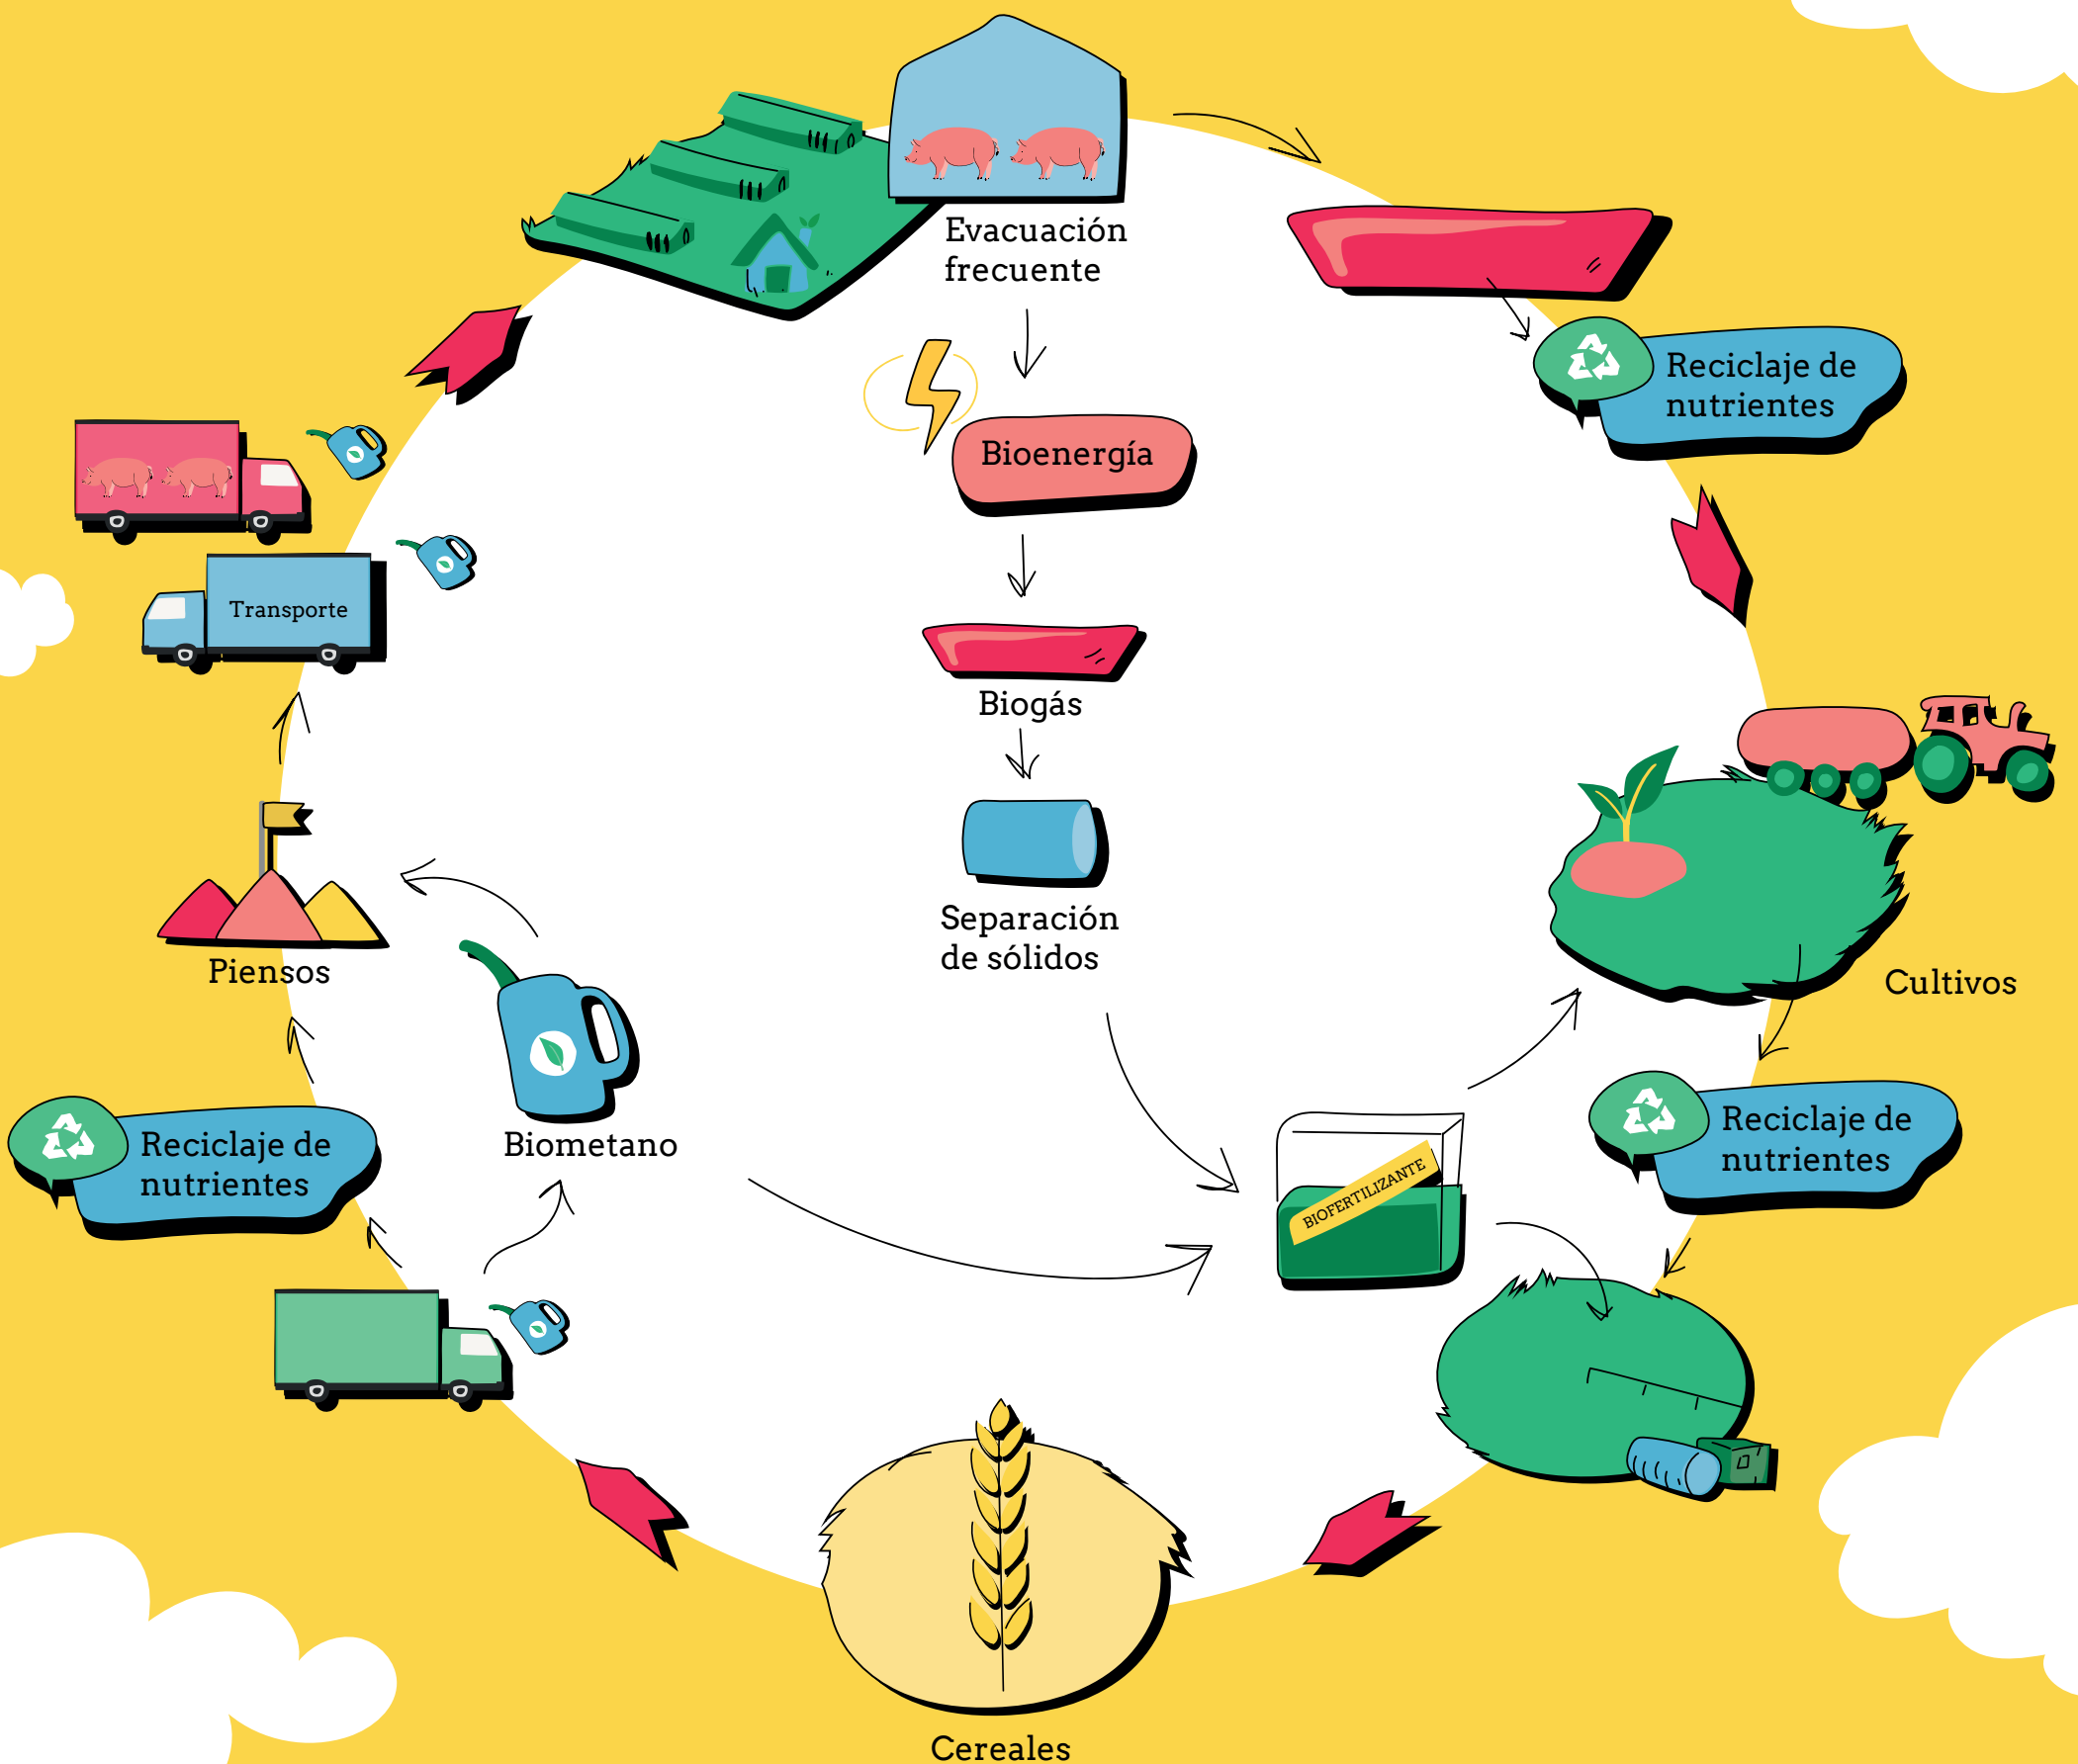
Evacuación frecuente

Reciclaje de nutrientes

Bioenergía

Transporte

Biogás

Separación de sólidos

Cultivos

Piensos

Biometano

Reciclaje de nutrientes

Reciclaje de nutrientes

BIOFERTILIZANTE

Cereales